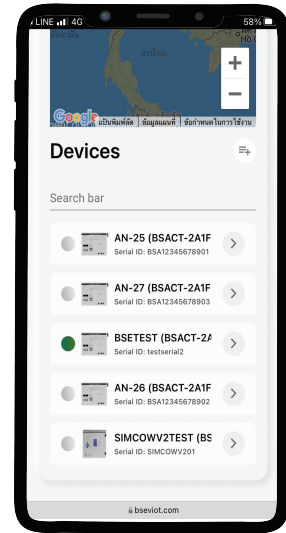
LINE 4G
58%

+
−
Google แป้นพิมพ์ลัด ข้อมูลแผนที่ ข้อกำหนดในการใช้งาน

Devices

Search bar

AN-25 (BSACT-2A1F
Serial ID: BSA12345678901

AN-27 (BSACT-2A1F
Serial ID: BSA12345678903

BSETEST (BSACT-2A
Serial ID: testserial2

AN-26 (BSACT-2A1F
Serial ID: BSA12345678902

SIMCOWV2TEST (BS
Serial ID: SIMCOWV201

bseviot.com